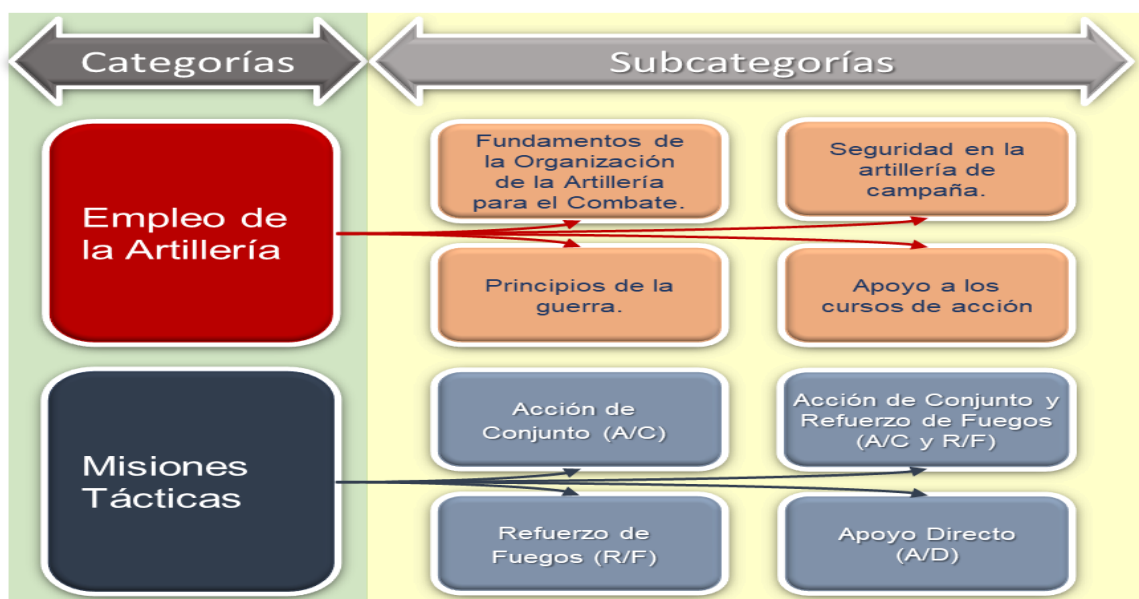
Categorías

Subcategorías

Empleo de la Artillería

Fundamentos de la Organización de la Artillería para el Combate.

Seguridad en la artillería de campaña.

Principios de la guerra.

Apoyo a los cursos de acción

Misiones Tácticas

Acción de Conjunto (A/C)

Acción de Conjunto y Refuerzo de Fuegos (A/C y R/F)

Refuerzo de Fuegos (R/F)

Apoyo Directo (A/D)